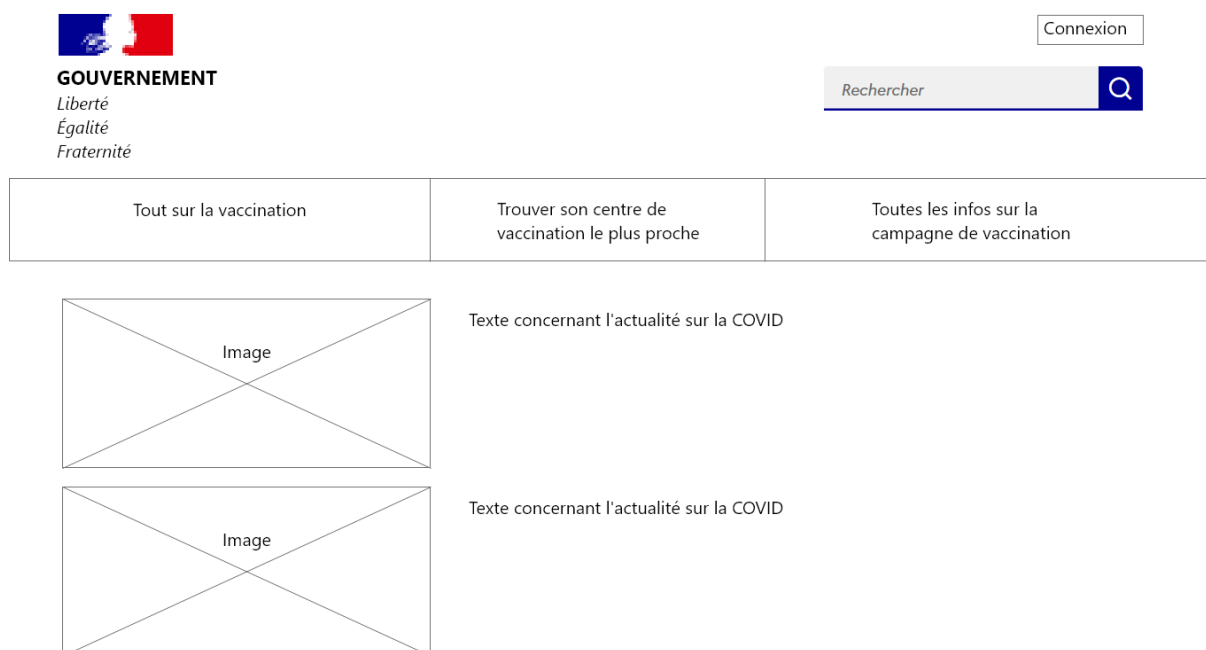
GOUVERNEMENT
Liberté
Égalité
Fraternité

Connexion

Rechercher

| Tout sur la vaccination | Trouver son centre de vaccination le plus proche | Toutes les infos sur la campagne de vaccination |
|---|---|---|

Image

Texte concernant l'actualité sur la COVID

Image

Texte concernant l'actualité sur la COVID